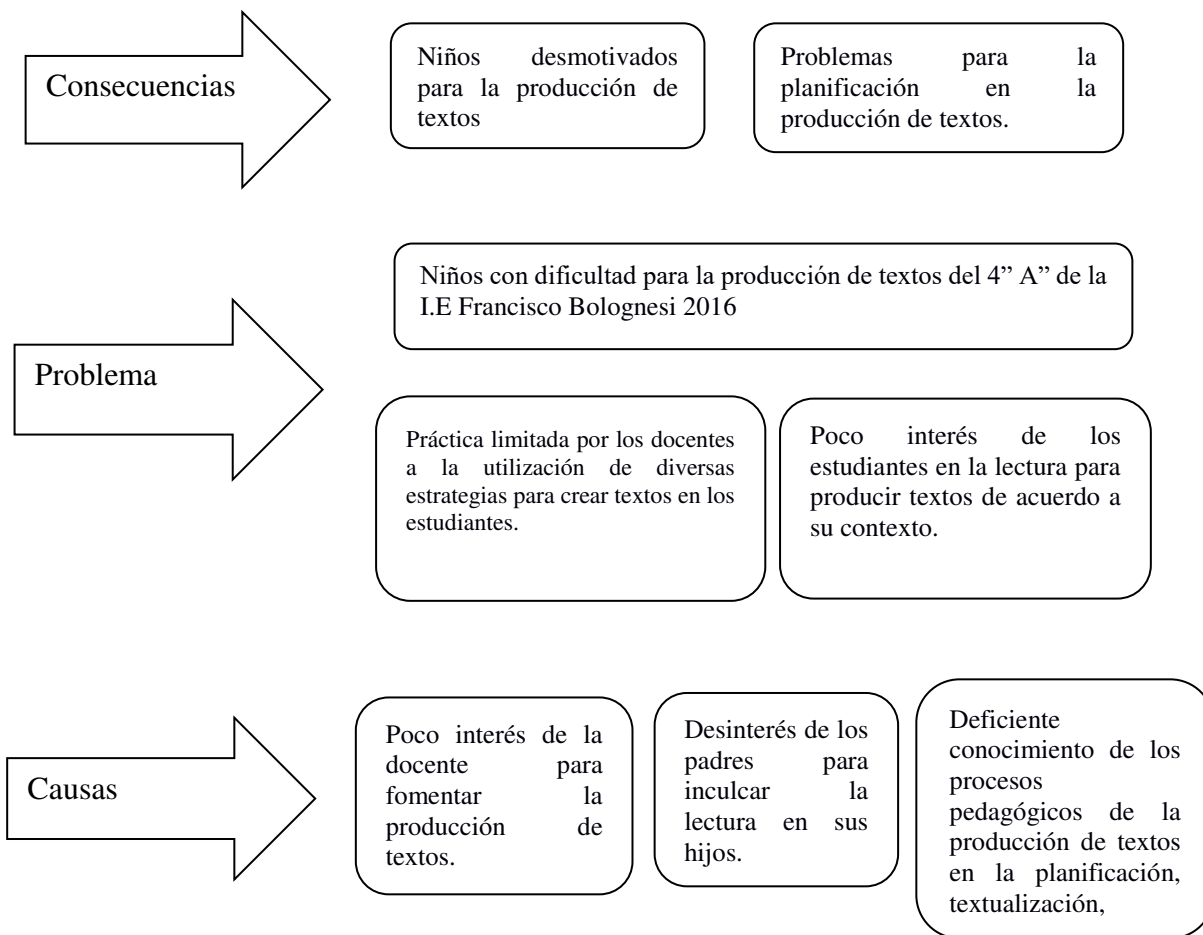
Consecuencias

Niños desmotivados para la producción de textos

Problemas para la planificación en la producción de textos.

Niños con dificultad para la producción de textos del 4" A" de la I.E Francisco Bolognesi 2016

Problema

Práctica limitada por los docentes a la utilización de diversas estrategias para crear textos en los estudiantes.

Poco interés de los estudiantes en la lectura para producir textos de acuerdo a su contexto.

Causas

Poco interés de la docente para fomentar la producción de textos.

Desinterés de los padres para inculcar la lectura en sus hijos.

Deficiente conocimiento de los procesos pedagógicos de la producción de textos en la planificación, textualización,